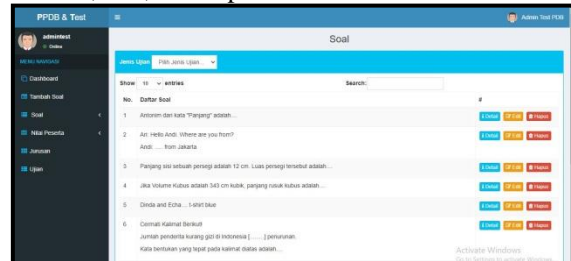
PPDB & Test

Admin Test PDB

admintest
Online

MENU NAVIGASI

Dashboard

Tambah Soal

Soal

Nilai Peserta

Jurusan

Ujian

Soal

Jenis Ujian Pilih Jenis Ujian...

Show 10 entries

Search:

| No. | Daftar Soal | # |
|---|---|---|
| 1 | Antonim dari kata "Panjang" adalah... | Detail Edit Hapus |
| 2 | Ari: Hello Andi. Where are you from? Andi: ..... from Jakarta | Detail Edit Hapus |
| 3 | Panjang sisi sebuah persegi adalah 12 cm. Luas persegi tersebut adalah... | Detail Edit Hapus |
| 4 | Jika Volume Kubus adalah 343 cm kubik, panjang rusuk kubus adalah.... | Detail Edit Hapus |
| 5 | Dinda and Echa.... t-shirt blue | Detail Edit Hapus |
| 6 | Cermati Kalimat Berikut! Jumlah penderita kurang gizi di Indonesia [......] penurunan. Kata bentukan yang tepat pada kalimat diatas adalah.... | Detail Edit Hapus |

Activate Windows
Go to Settings to activate Windows.